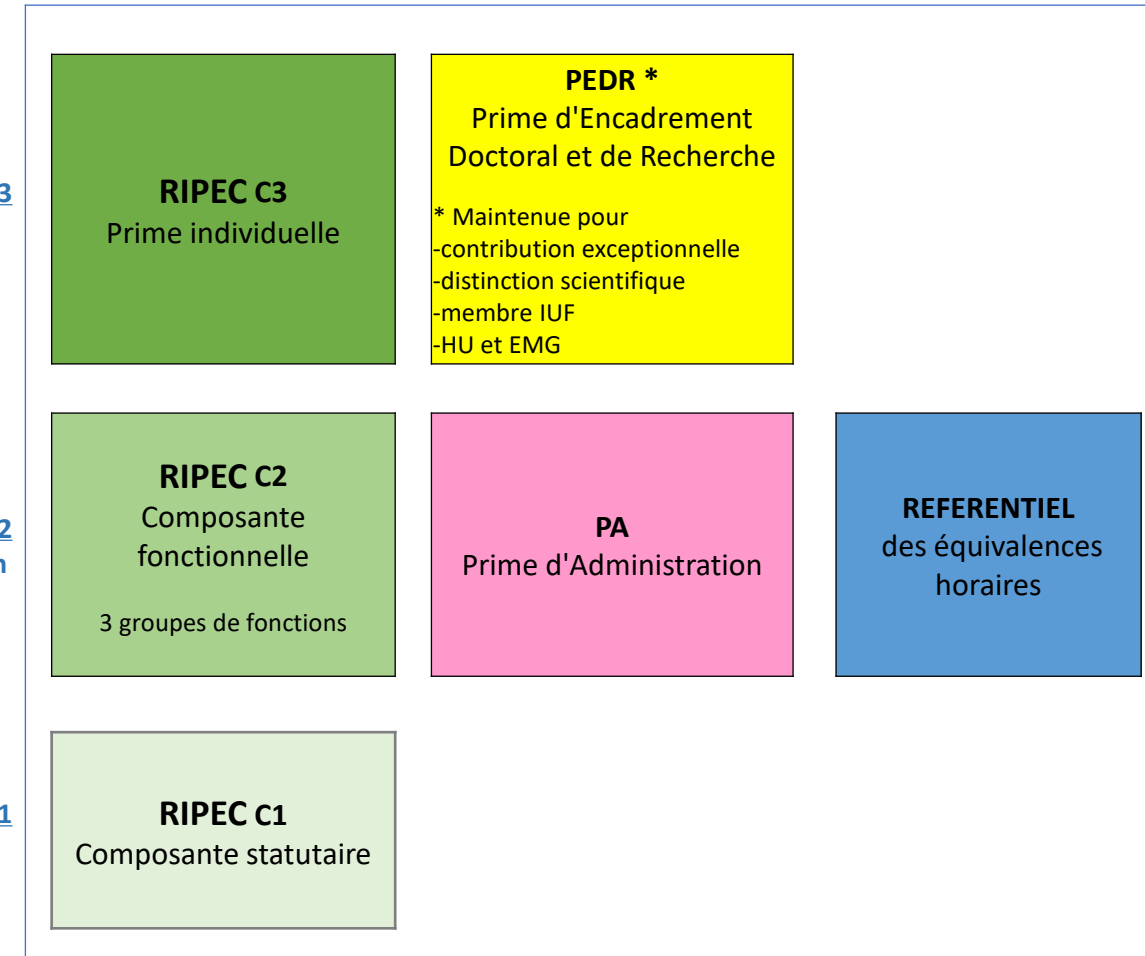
3

RIPEC C3
Prime individuelle

PEDR *
Prime d'Encadrement Doctoral et de Recherche

* Maintenue pour
-contribution exceptionnelle
-distinction scientifique
-membre IUF
-HU et EMG

2
n

RIPEC C2
Composante fonctionnelle

3 groupes de fonctions

PA
Prime d'Administration

REFERENTIEL
des équivalences horaires

1

RIPEC C1
Composante statutaire